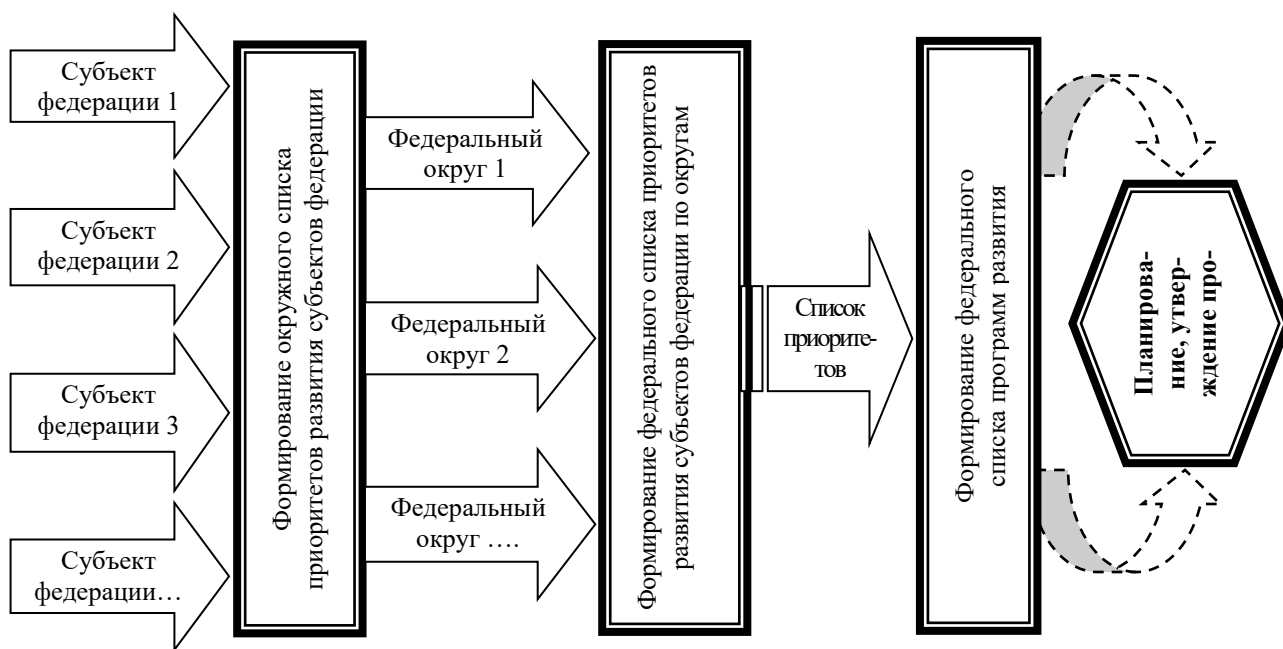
Субъект федерации 1

Субъект федерации 2

Субъект федерации 3

Субъект федерации…

Формирование окружного списка приоритетов развития субъектов федерации

Федеральный округ 1

Федеральный округ 2

Федеральный округ ….

Формирование федерального списка приоритетов развития субъектов федерации по округам

Список приоритетов

Формирование федерального списка программ развития

Планирование, утверждение про-